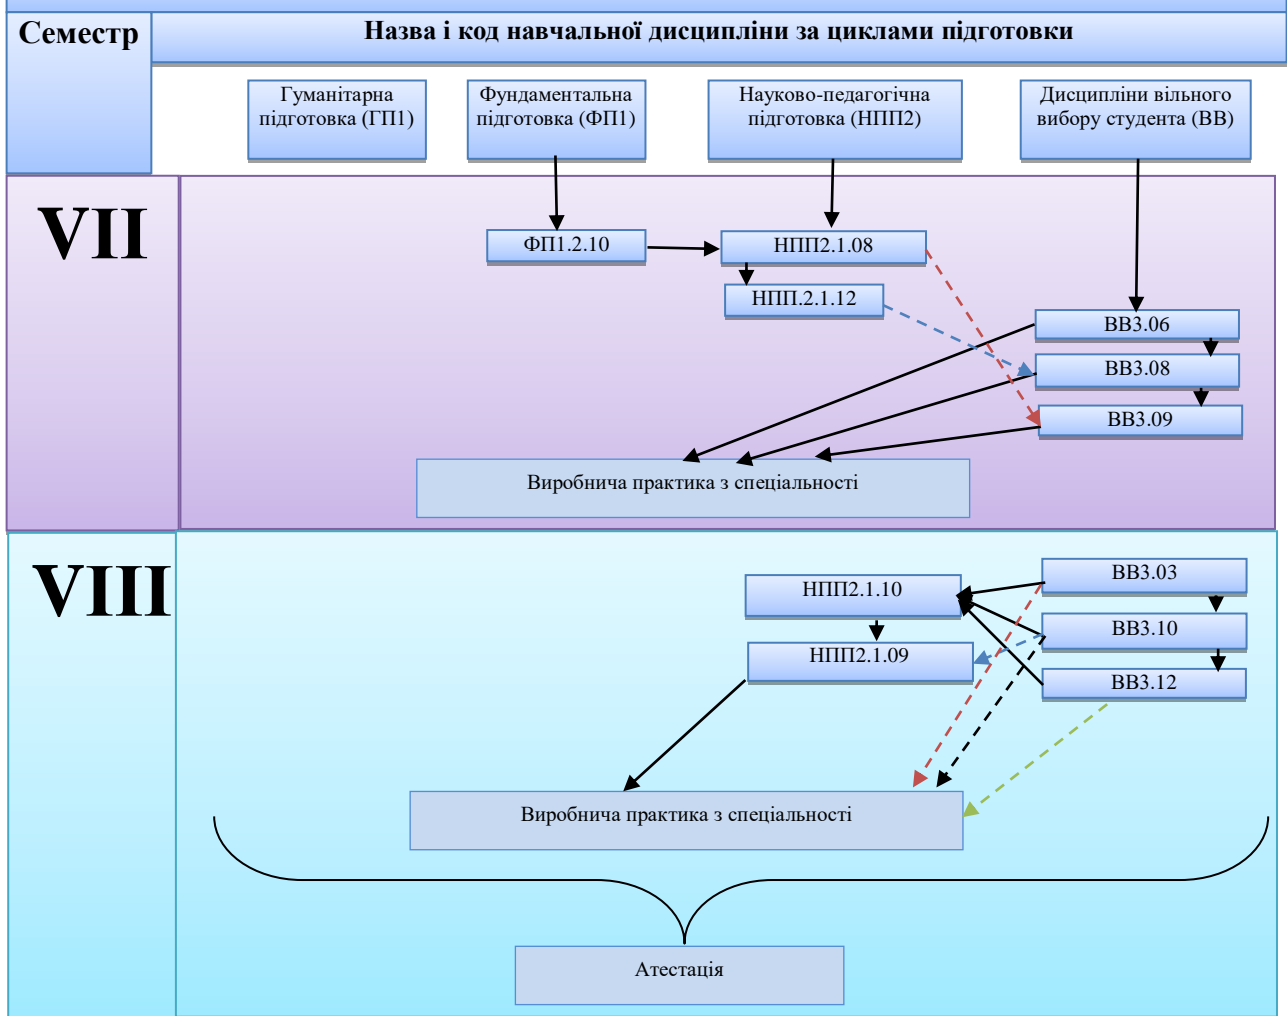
Семестр

Назва і код навчальної дисципліни за циклами підготовки

Гуманітарна підготовка (ГП1)

Фундаментальна підготовка (ФП1)

Науково-педагогічна підготовка (НПП2)

Дисципліни вільного вибору студента (ВВ)

VII

ФП1.2.10

НПП2.1.08

НПП.2.1.12

ВВ3.06

ВВ3.08

ВВ3.09

Виробнича практика з спеціальності

VIII

НПП2.1.10

ВВ3.03

ВВ3.10

НПП2.1.09

ВВ3.12

Виробнича практика з спеціальності

Атестація